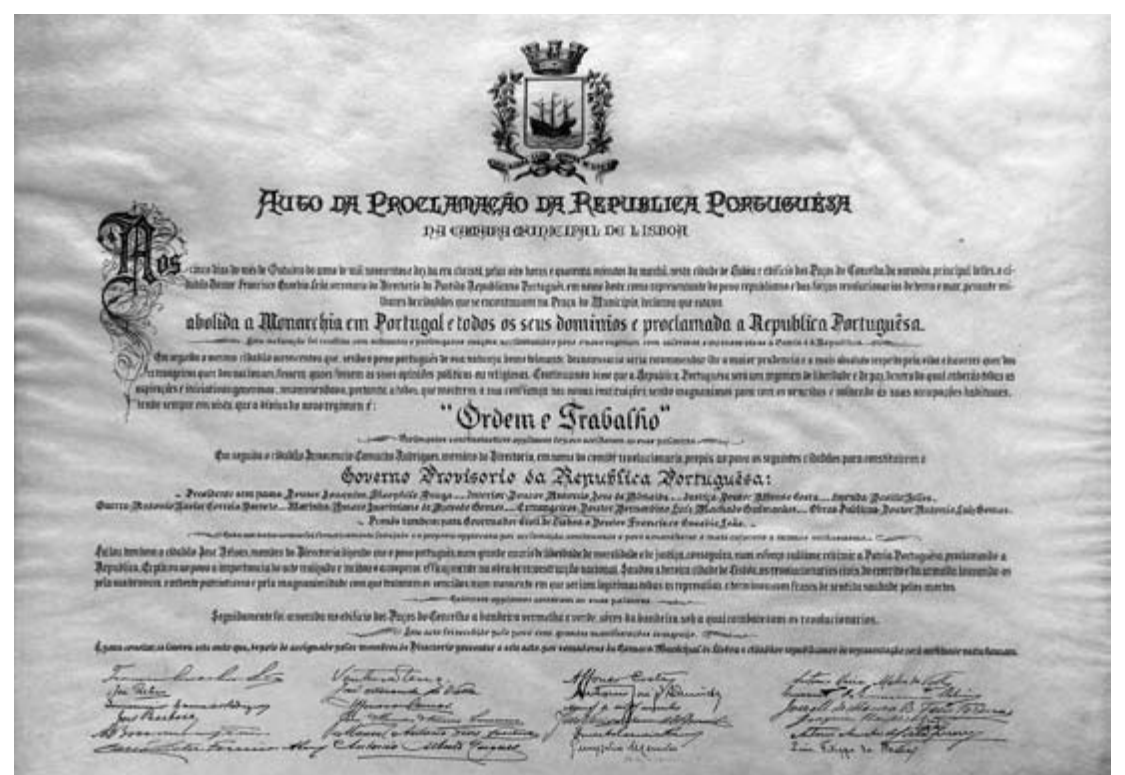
Auto da Proclamação da Republica Portuguêsa
na Camara Municipal de Lisboa

Nos cinco dias do mês de Outubro do anno de mil novecentos e dez, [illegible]

abolida a Monarchia em Portugal e todos os seus dominios e proclamada a Republica Portuguêsa.

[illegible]

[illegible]

"Ordem e Trabalho"

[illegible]

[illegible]

Governo Provisorio da Republica Portuguêsa:

Presidente sem pasta Doutor Joaquim Theophilo Braga — Interior Doutor Antonio José de Almeida — Justiça Doutor Affonso Costa — Fazenda Basilio Telles — Guerra Antonio Xavier Correia Barreto — Marinha Amaro Justiniano de Azevedo Gomes — Estrangeiros Doutor Bernardino Luis Machado Guimarães — Obras Publicas Doutor Antonio Luis Gomes.
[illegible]

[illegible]

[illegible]

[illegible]

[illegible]

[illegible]